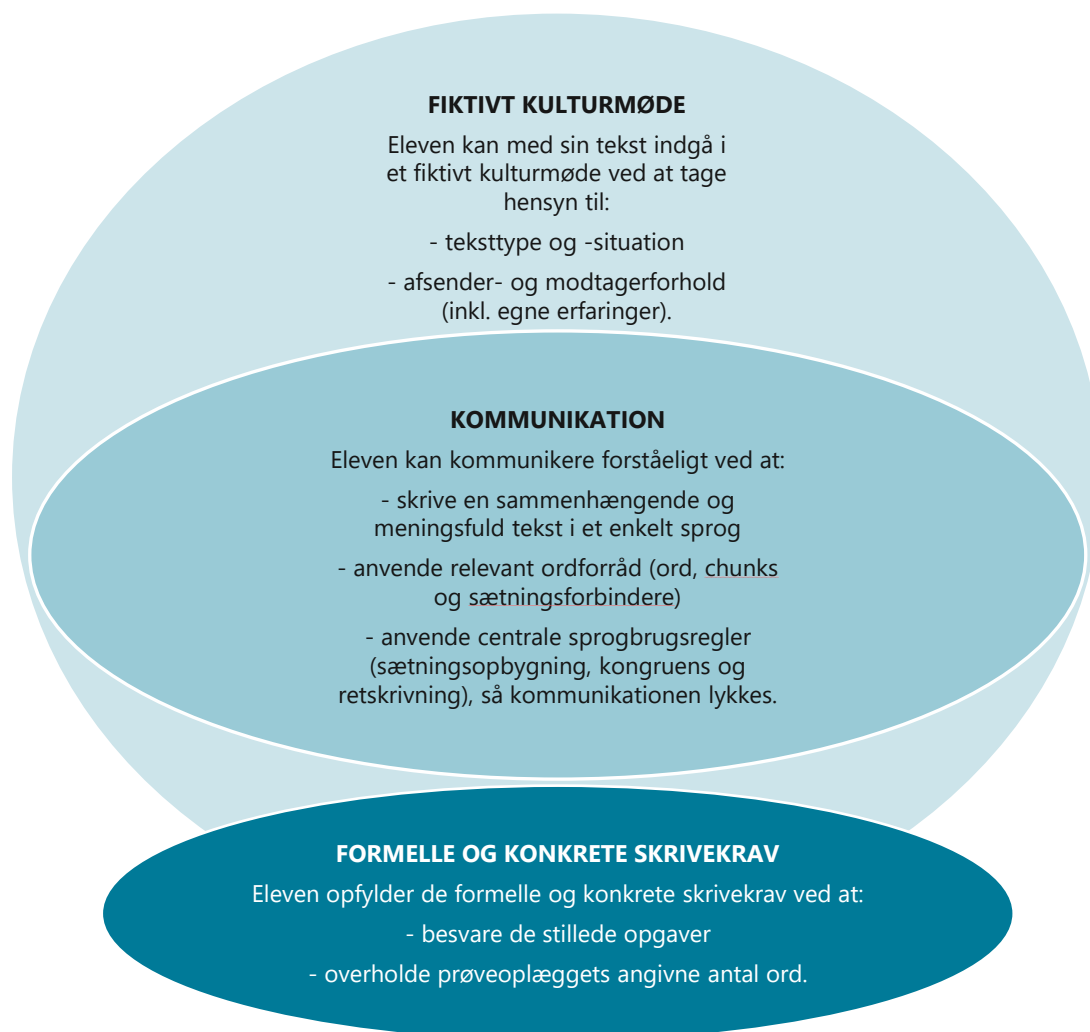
FIKTIVT KULTURMØDE

Eleven kan med sin tekst indgå i et fiktivt kulturmøde ved at tage hensyn til:

- teksttype og -situation

- afsender- og modtagerforhold (inkl. egne erfaringer).

KOMMUNIKATION

Eleven kan kommunikere forståeligt ved at:

- skrive en sammenhængende og meningsfuld tekst i et enkelt sprog

- anvende relevant ordforråd (ord, chunks og sætningsforbindere)

- anvende centrale sprogbrugsregler (sætningsopbygning, kongruens og retskrivning), så kommunikationen lykkes.

FORMELLE OG KONKRETE SKRIVEKRAV

Eleven opfylder de formelle og konkrete skrivekrav ved at:

- besvare de stillede opgaver

- overholde prøveoplæggets angivne antal ord.